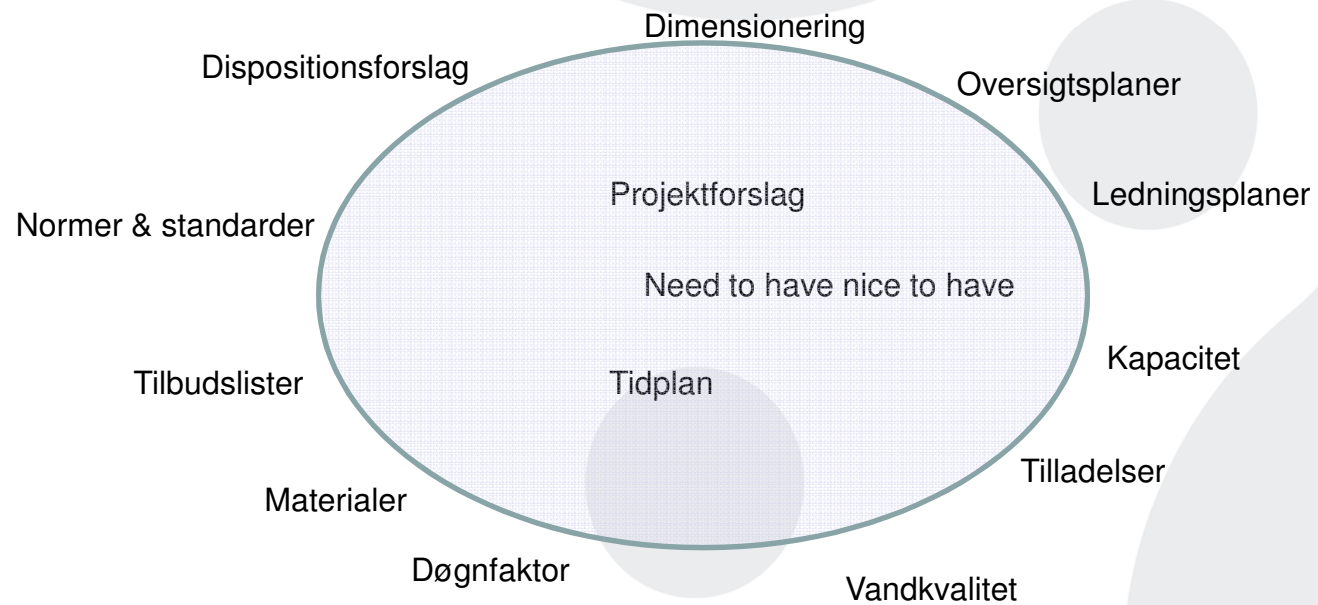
Dimensionering

Dispositionsforslag

Oversigtsplaner

Projektforslag

Ledningsplaner

Normer & standarder

Need to have nice to have

Kapacitet

Tilbudslister

Tidplan

Tilladelser

Materialer

Døgnfaktor

Vandkvalitet